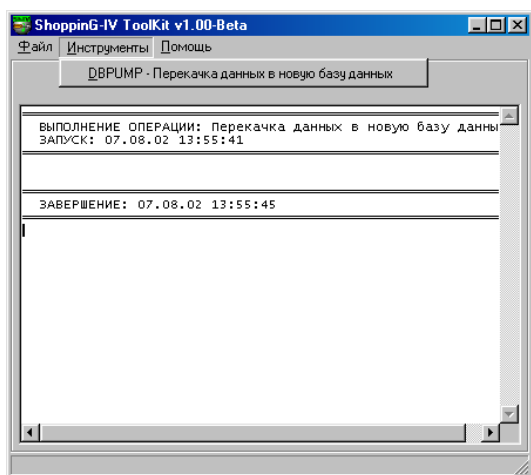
ShoppinG-IV ToolKit v1.00-Beta

Файл Инструменты Помощь

DBPUMP - Перекачка данных в новую базу данных

ВЫПОЛНЕНИЕ ОПЕРАЦИИ: Перекачка данных в новую базу данны
ЗАПУСК: 07.08.02 13:55:41

ЗАВЕРШЕНИЕ: 07.08.02 13:55:45